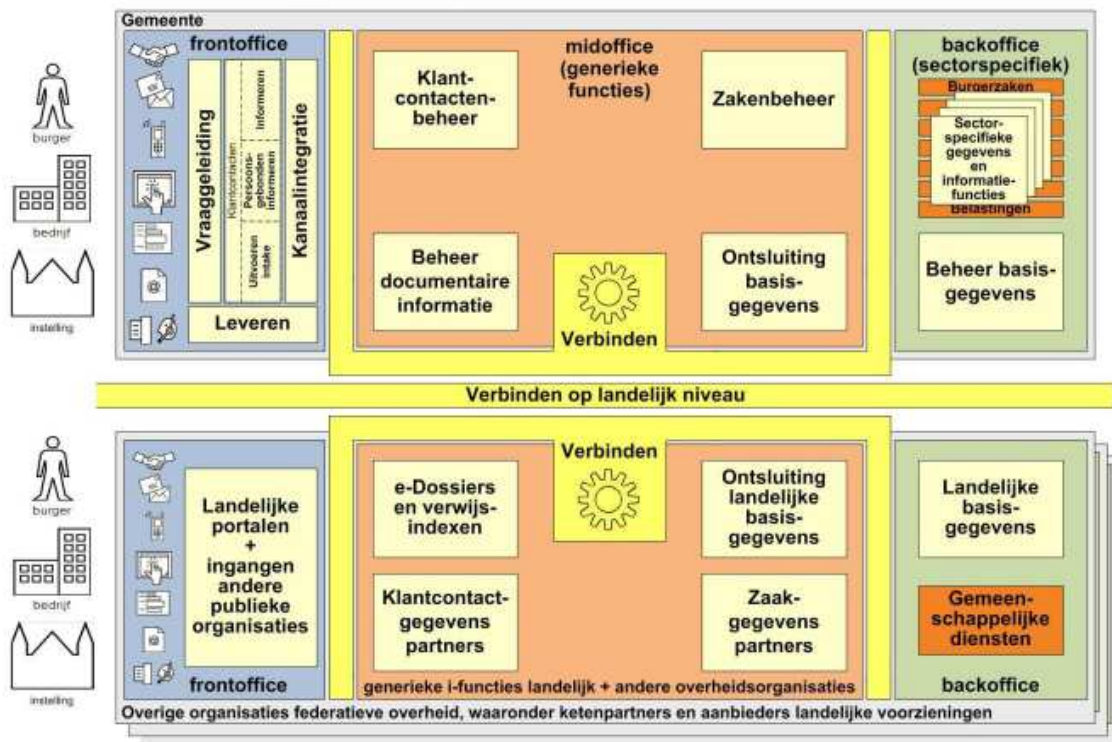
burger

bedrijf

instelling

Gemeente

frontoffice

Vraaggeleiding

Klantcontacten

Informeren

Persoonsgebonden informeren

Uitvoeren intake

Kanaalintegratie

Leveren

midoffice (generieke functies)

Klantcontactenbeheer

Zakenbeheer

Beheer documentaire informatie

Verbinden

Ontsluiting basisgegevens

backoffice (sectorspecifiek)

Burgerzaken

Sectorspecifieke gegevens en informatiefuncties

Belastingen

Beheer basisgegevens

Verbinden op landelijk niveau

burger

bedrijf

instelling

Landelijke portalen + ingangen andere publieke organisaties

frontoffice

Verbinden

e-Dossiers en verwijsindexen

Ontsluiting landelijke basisgegevens

Klantcontactgegevens partners

Zaakgegevens partners

generieke i-functies landelijk + andere overheidsorganisaties

Landelijke basisgegevens

Gemeenschappelijke diensten

backoffice

Overige organisaties federatieve overheid, waaronder ketenpartners en aanbieders landelijke voorzieningen